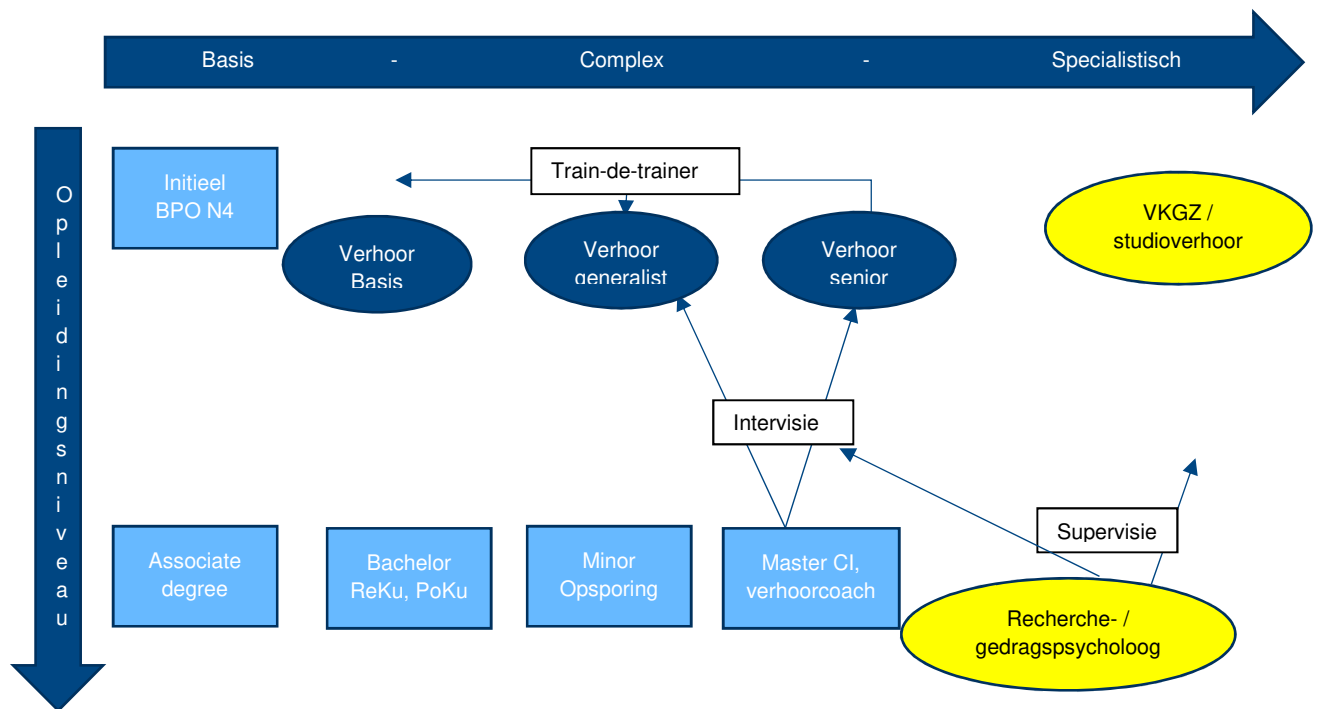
Basis - Complex - Specialistisch

Opleidingsniveau

Initieel BPO N4

Train-de-trainer

VKGZ / studioverhoor

Verhoor Basis

Verhoor generalist

Verhoor senior

Intervisie

Supervisie

Associate degree

Bachelor ReKu, PoKu

Minor Opsporing

Master CI, verhoorcoach

Recherche- / gedragspsycholoog